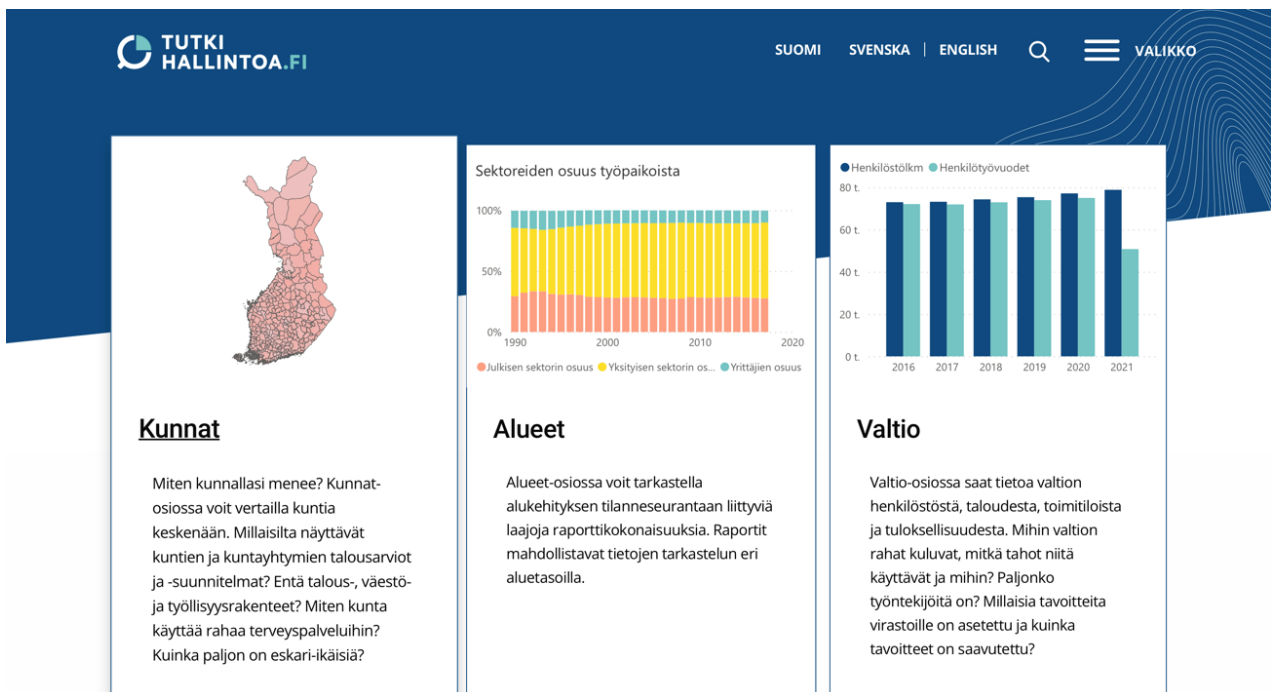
TUTKI HALLINTOA.FI

SUOMI SVENSKA | ENGLISH VALIKKO

Sektoreiden osuus työpaikoista

100%
50%
0%
1990 2000 2010 2020

Julkisen sektorin osuus Yksityisen sektorin os... Yrittäjien osuus

Henkilöstölkm Henkilötyövuodet

80 t.
60 t.
40 t.
20 t.
0 t.
2016 2017 2018 2019 2020 2021

Kunnat

Miten kunnallasi menee? Kunnat-osiossa voit vertailla kuntia keskenään. Millaisilta näyttävät kuntien ja kuntayhtymien talousarviot ja -suunnitelmat? Entä talous-, väestö- ja työllisyysrakenteet? Miten kunta käyttää rahaa terveyspalveluihin? Kuinka paljon on eskari-ikäisiä?

Alueet

Alueet-osiossa voit tarkastella alukehityksen tilanneseurantaan liittyviä laajoja raporttikokonaisuuksia. Raportit mahdollistavat tietojen tarkastelun eri aluetasoilla.

Valtio

Valtio-osiossa saat tietoa valtion henkilöstöstä, taloudesta, toimitiloista ja tuloksellisuudesta. Mihin valtion rahat kuluvat, mitkä tahot niitä käyttävät ja mihin? Paljonko työntekijöitä on? Millaisia tavoitteita virastoille on asetettu ja kuinka tavoitteet on saavutettu?